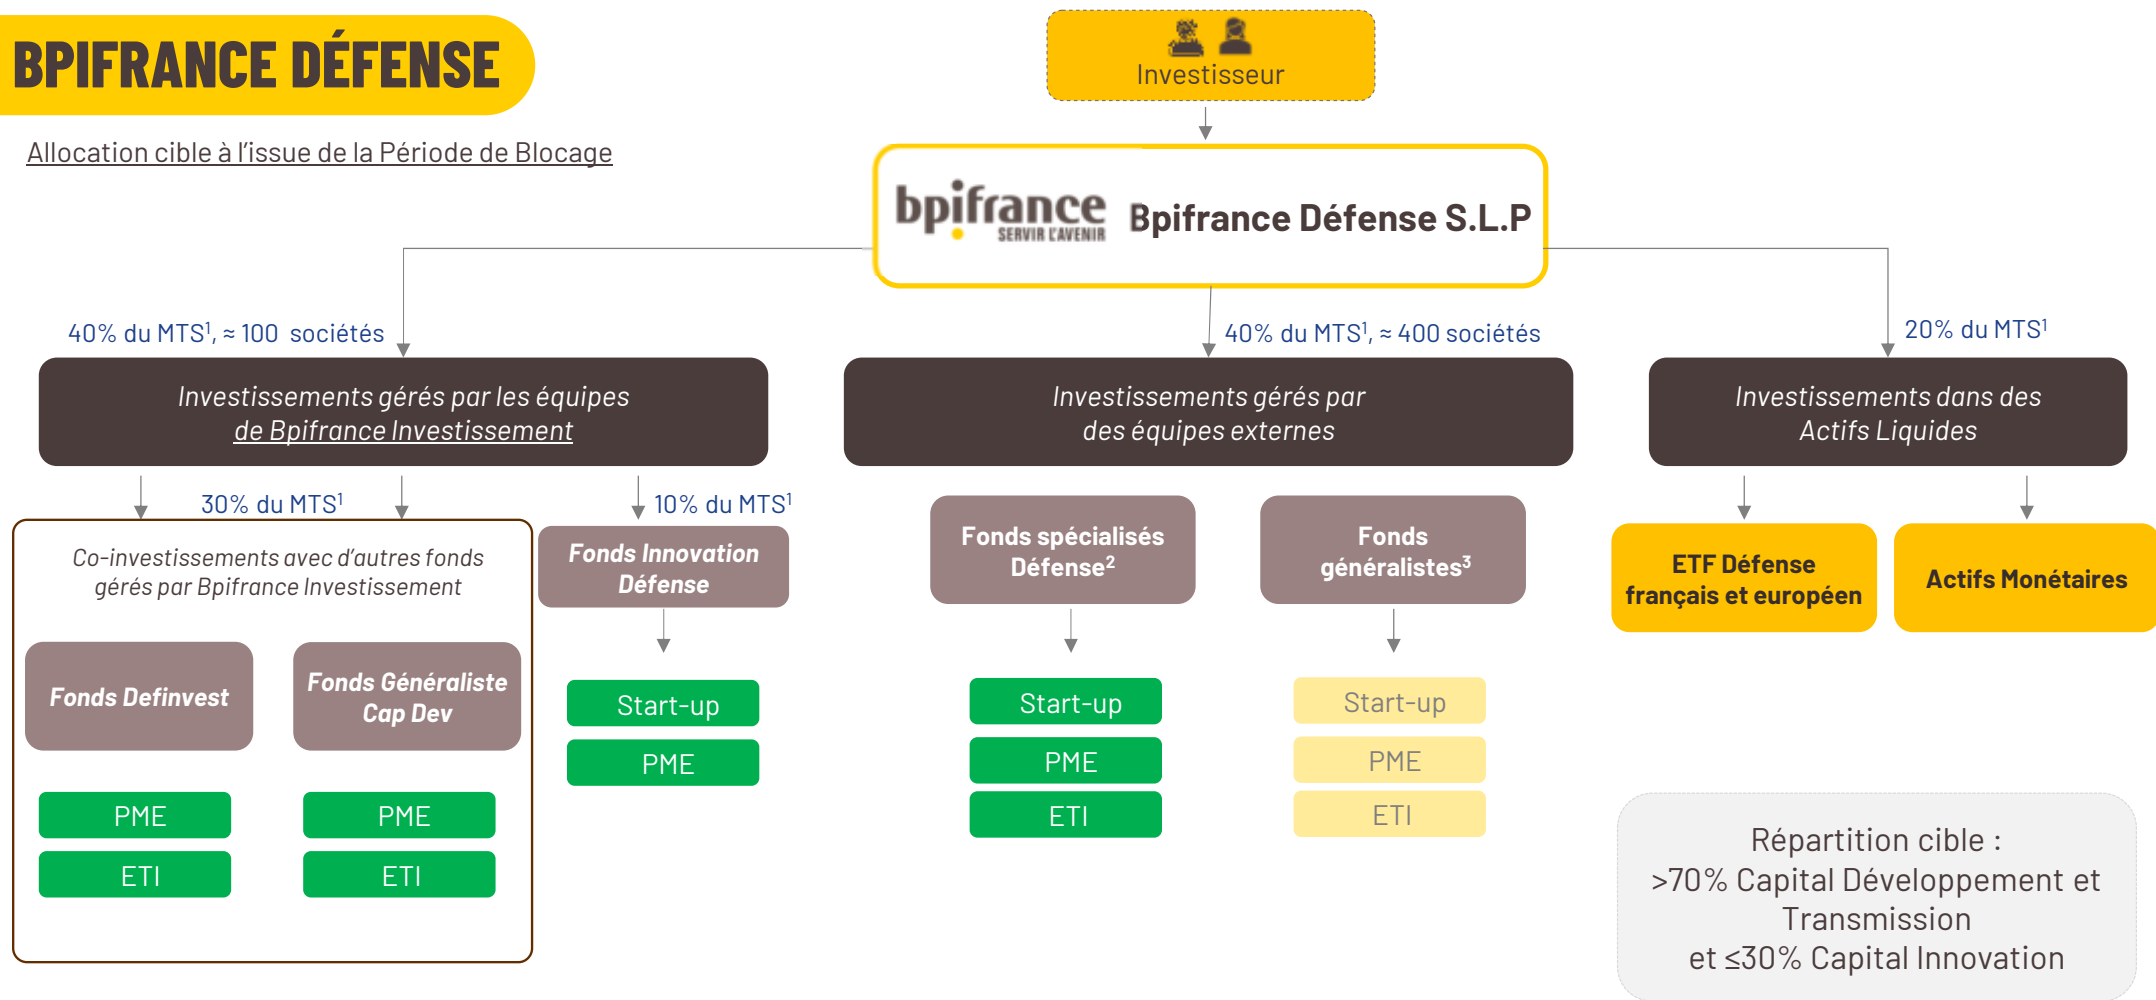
BPIFRANCE DÉFENSE

Allocation cible à l'issue de la Période de Blocage

Investisseur

bpifrance SERVIR L'AVENIR Bpifrance Défense S.L.P

40% du MTS$^1$, ≈ 100 sociétés

Investissements gérés par les équipes de Bpifrance Investissement

40% du MTS$^1$, ≈ 400 sociétés

Investissements gérés par des équipes externes

20% du MTS$^1$

Investissements dans des Actifs Liquides

30% du MTS$^1$

10% du MTS$^1$

Co-investissements avec d'autres fonds gérés par Bpifrance Investissement

Fonds Definvest

PME

ETI

Fonds Généraliste Cap Dev

PME

ETI

Fonds Innovation Défense

Start-up

PME

Fonds spécialisés Défense$^2$

Start-up

PME

ETI

Fonds généralistes$^3$

Start-up

PME

ETI

ETF Défense français et européen

Actifs Monétaires

Répartition cible :
>70% Capital Développement et Transmission
et ≤30% Capital Innovation